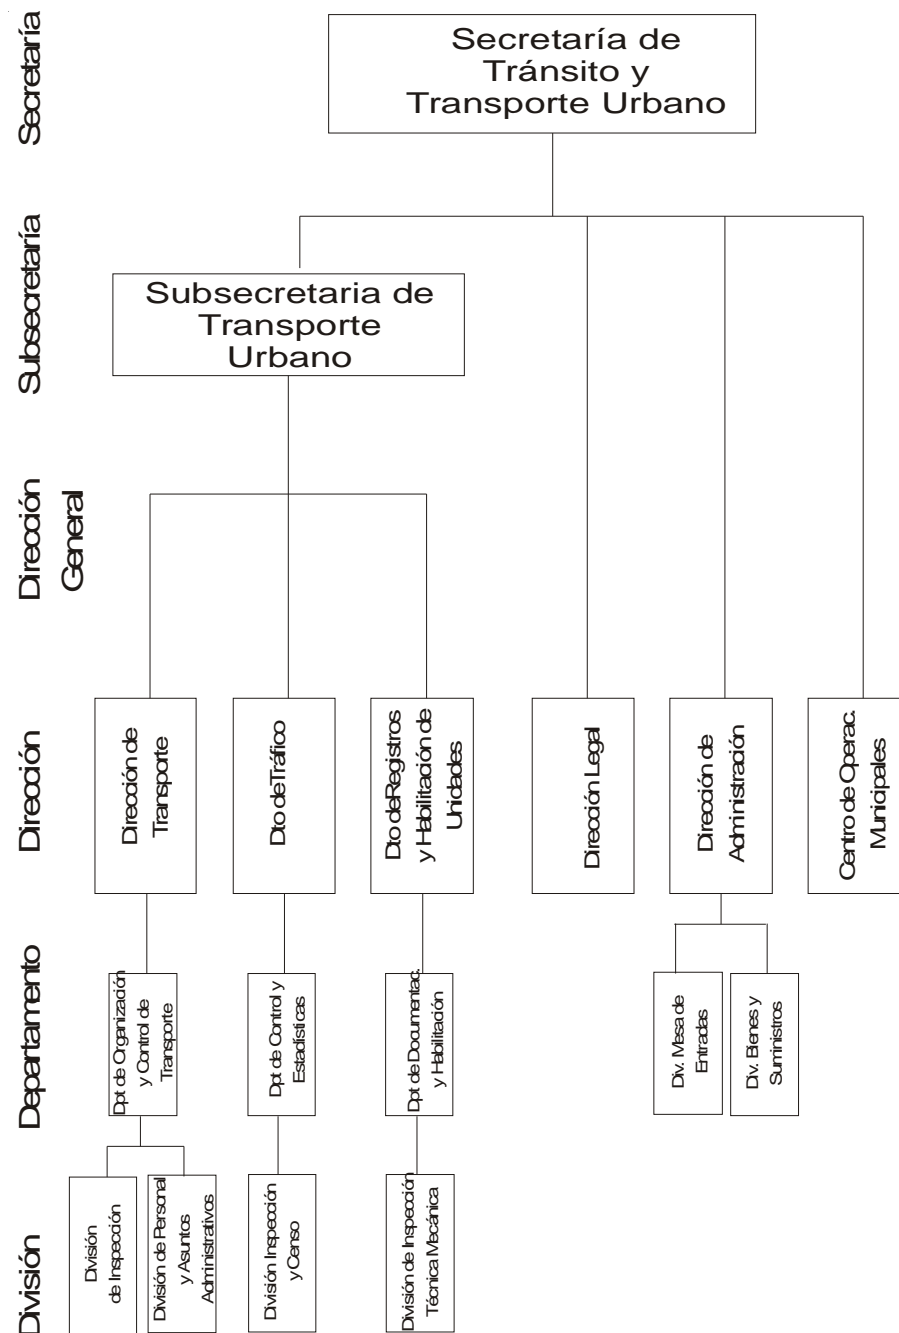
Secretaría

Subsecretaría

Dirección General

Dirección

Departamento

División

Secretaría de Tránsito y Transporte Urbano

Subsecretaria de Transporte Urbano

Dirección de Transporte

Dto de Tráfico

Dto de Registros y Habilitación de Unidades

Dirección Legal

Dirección de Administración

Centro de Operac. Municipales

Dpt de Organización y Control de Transporte

Dpt de Control y Estadísticas

Dpt de Documentac. y Habilitación

Div. Mesa de Entradas

Div. Bienes y Suministros

División de Inspección

División de Personal y Asuntos Administrativos

División Inspección y Censo

División de Inspección Técnica Mecánica